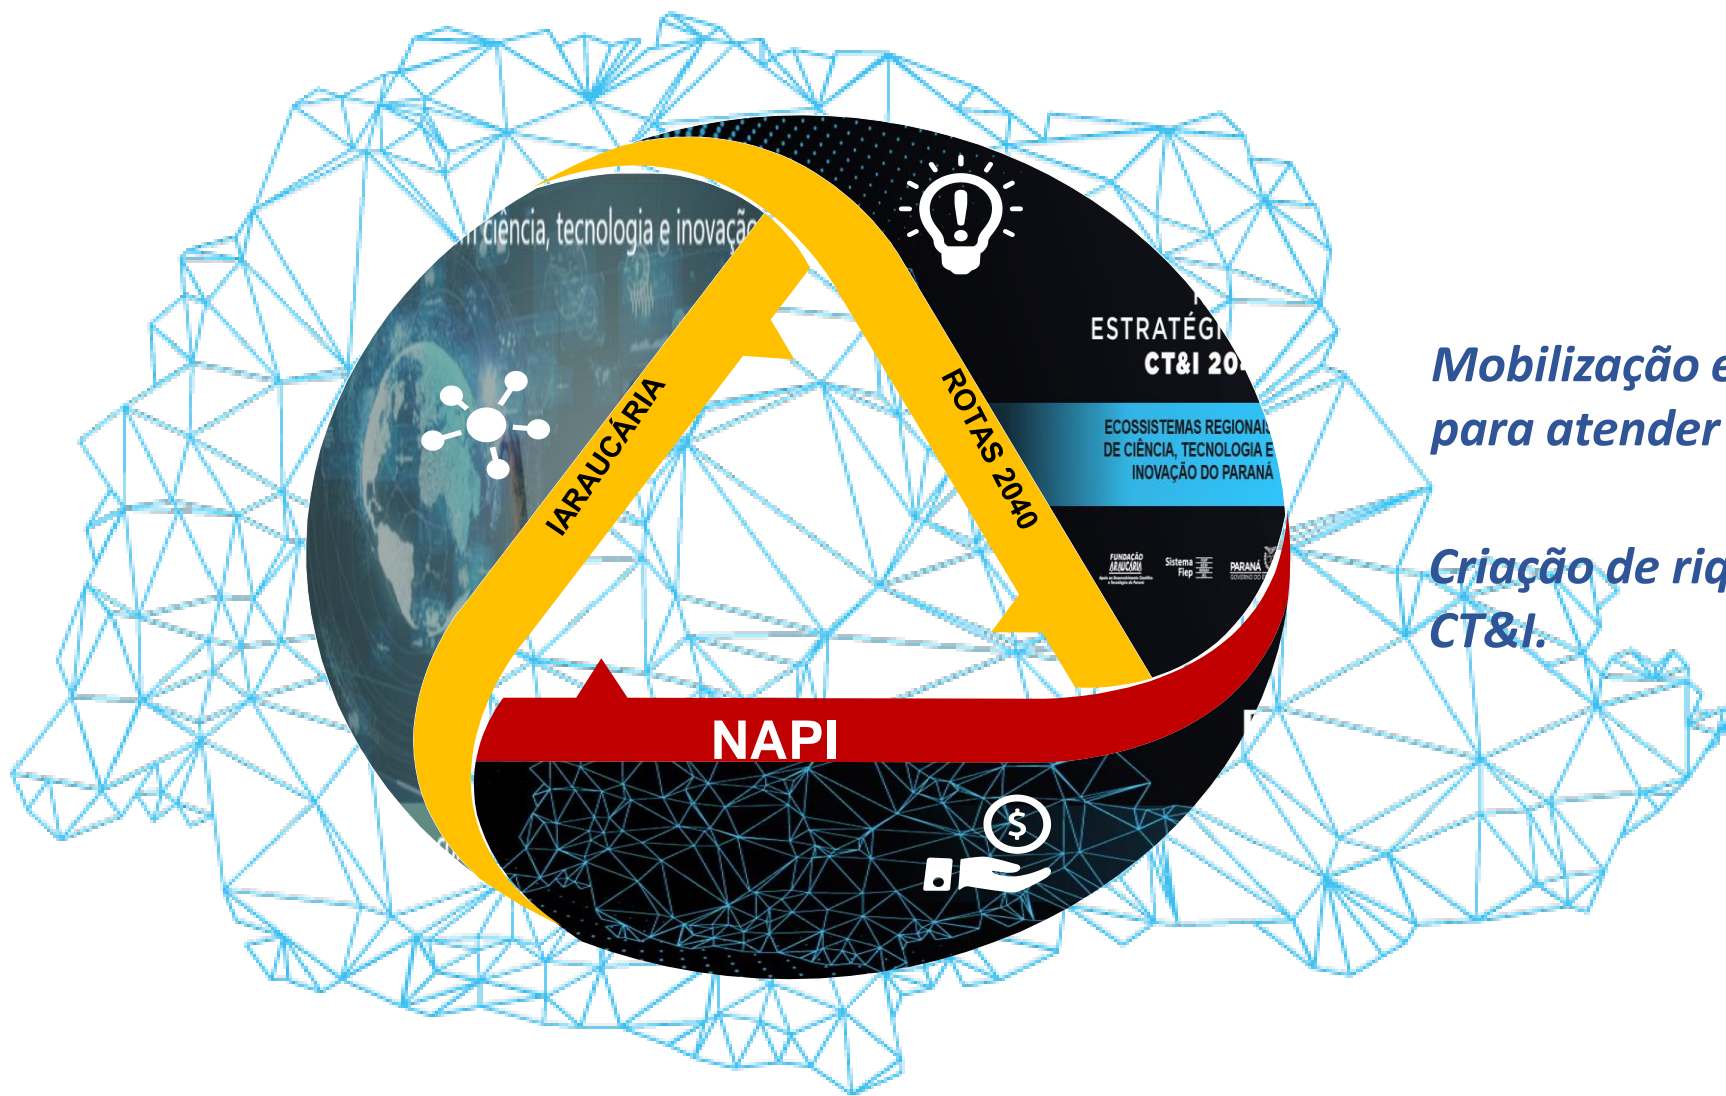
m ciência, tecnologia e inovaçã

IARAUCÁRIA

ROTAS 2040

ESTRATÉGI
CT&I 20

ECOSSISTEMAS REGIONAIS DE CIÊNCIA, TECNOLOGIA E INOVAÇÃO DO PARANÁ

FUNDAÇÃO ARAUCÁRIA

Sistema Fiep

PARANÁ GOVERNO DO

NAPI

Mobilização e
para atender

Criação de riq
CT&I.